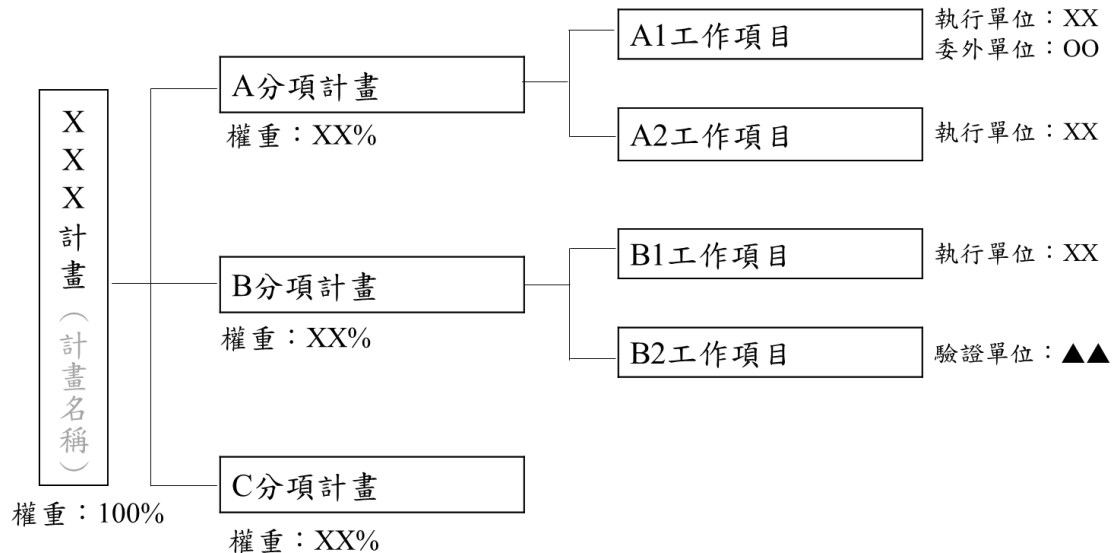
XXX計畫（計畫名稱）

權重：100%

A分項計畫

權重：XX%

A1工作項目

執行單位：XX
委外單位：OO

A2工作項目

執行單位：XX

B分項計畫

權重：XX%

B1工作項目

執行單位：XX

B2工作項目

驗證單位：▲▲

C分項計畫

權重：XX%